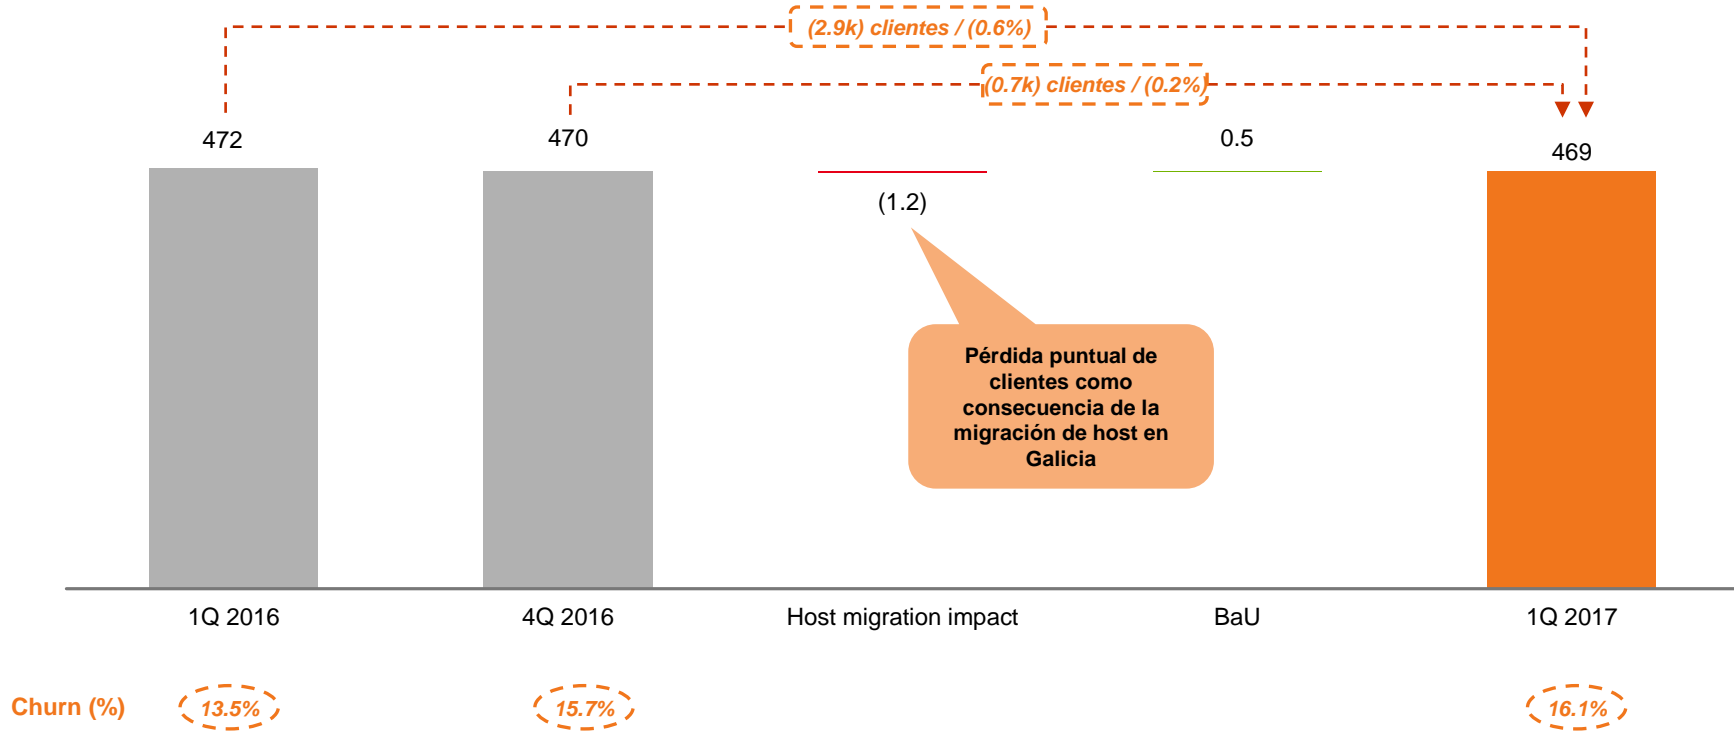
(2.9k) clientes / (0.6%)

(0.7k) clientes / (0.2%)

472

470

0.5

469

(1.2)

Pérdida puntual de clientes como consecuencia de la migración de host en Galicia

1Q 2016

4Q 2016

Host migration impact

BaU

1Q 2017

Churn (%)

13.5%

15.7%

16.1%